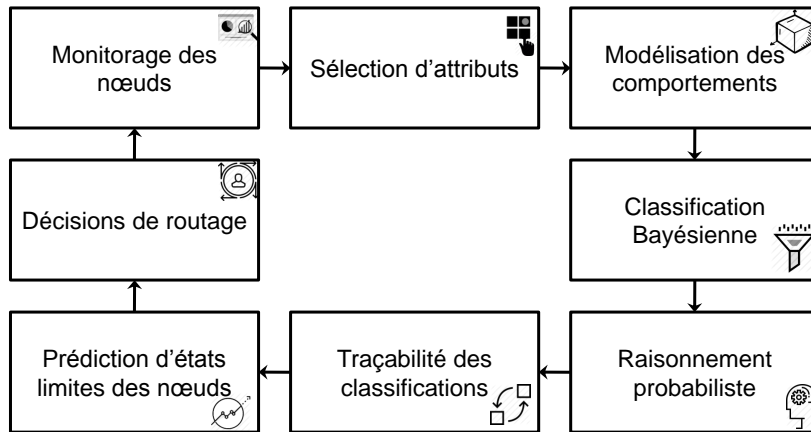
Monitorage des nœuds

Sélection d'attributs

Modélisation des comportements

Classification Bayésienne

Raisonnement probabiliste

Traçabilité des classifications

Prédiction d'états limites des nœuds

Décisions de routage